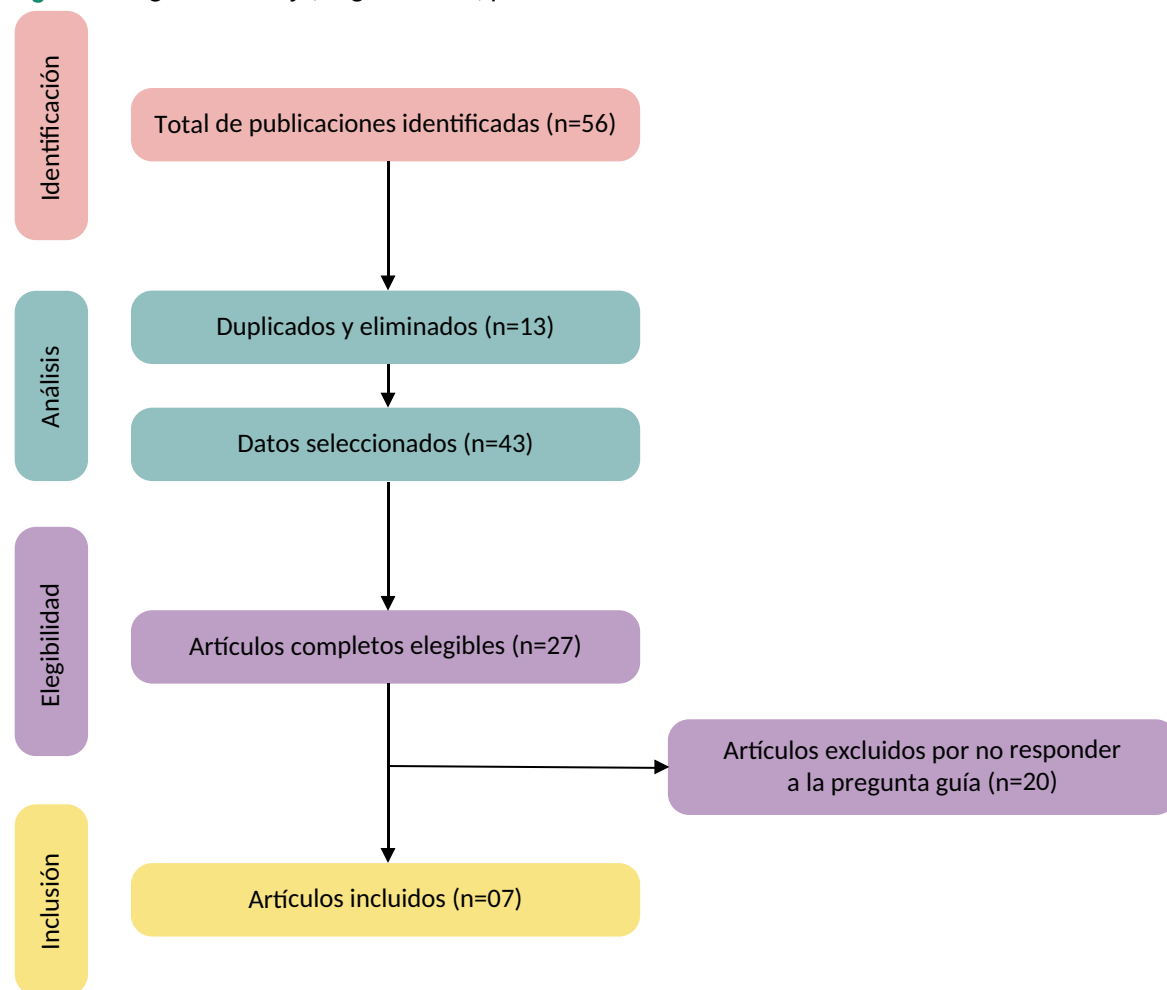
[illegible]

Identificación

Total de publicaciones identificadas (n=56)

Análisis

Duplicados y eliminados (n=13)

Datos seleccionados (n=43)

Elegibilidad

Artículos completos elegibles (n=27)

Artículos excluidos por no responder a la pregunta guía (n=20)

Inclusión

Artículos incluidos (n=07)